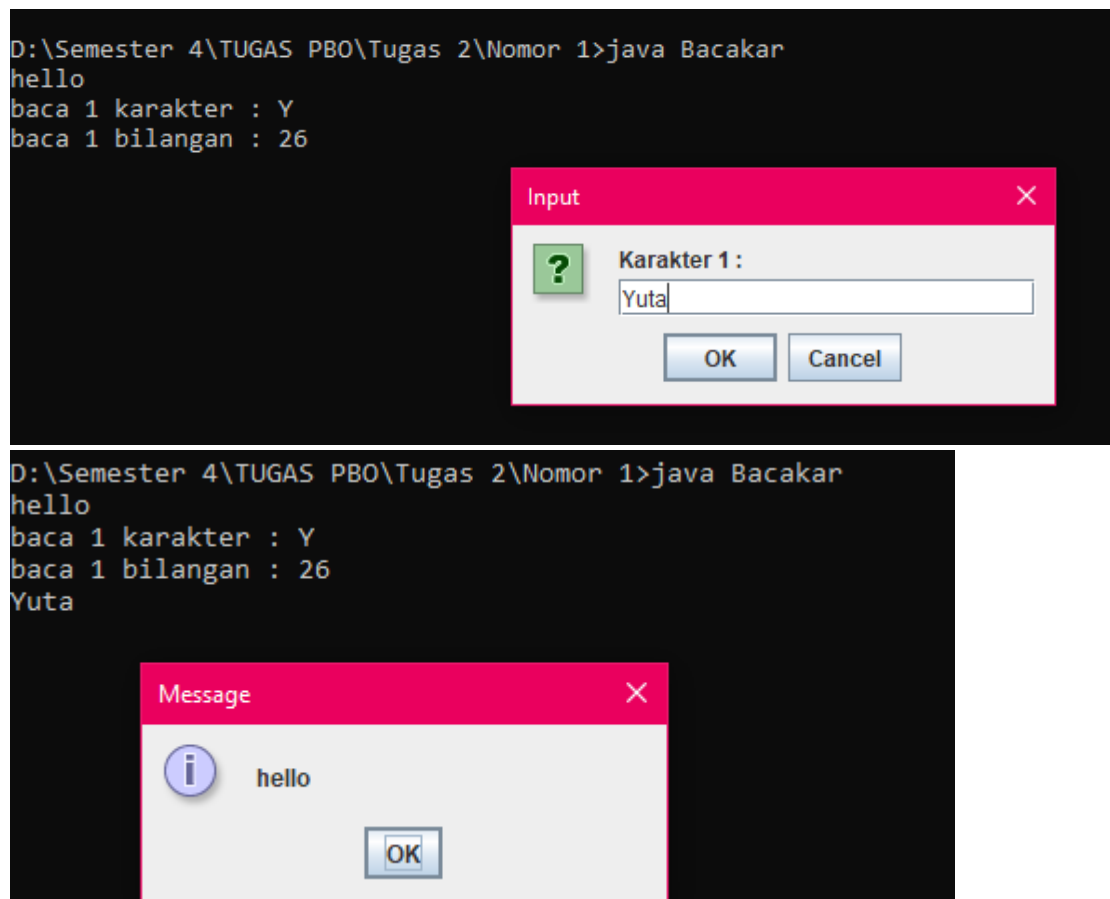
D:\Semester 4\TUGAS PBO\Tugas 2\Nomor 1>java Bacakar
hello
baca 1 karakter : Y
baca 1 bilangan : 26

Input
?
Karakter 1 :
Yuta
OK
Cancel

D:\Semester 4\TUGAS PBO\Tugas 2\Nomor 1>java Bacakar
hello
baca 1 karakter : Y
baca 1 bilangan : 26
Yuta

Message
i
hello
OK